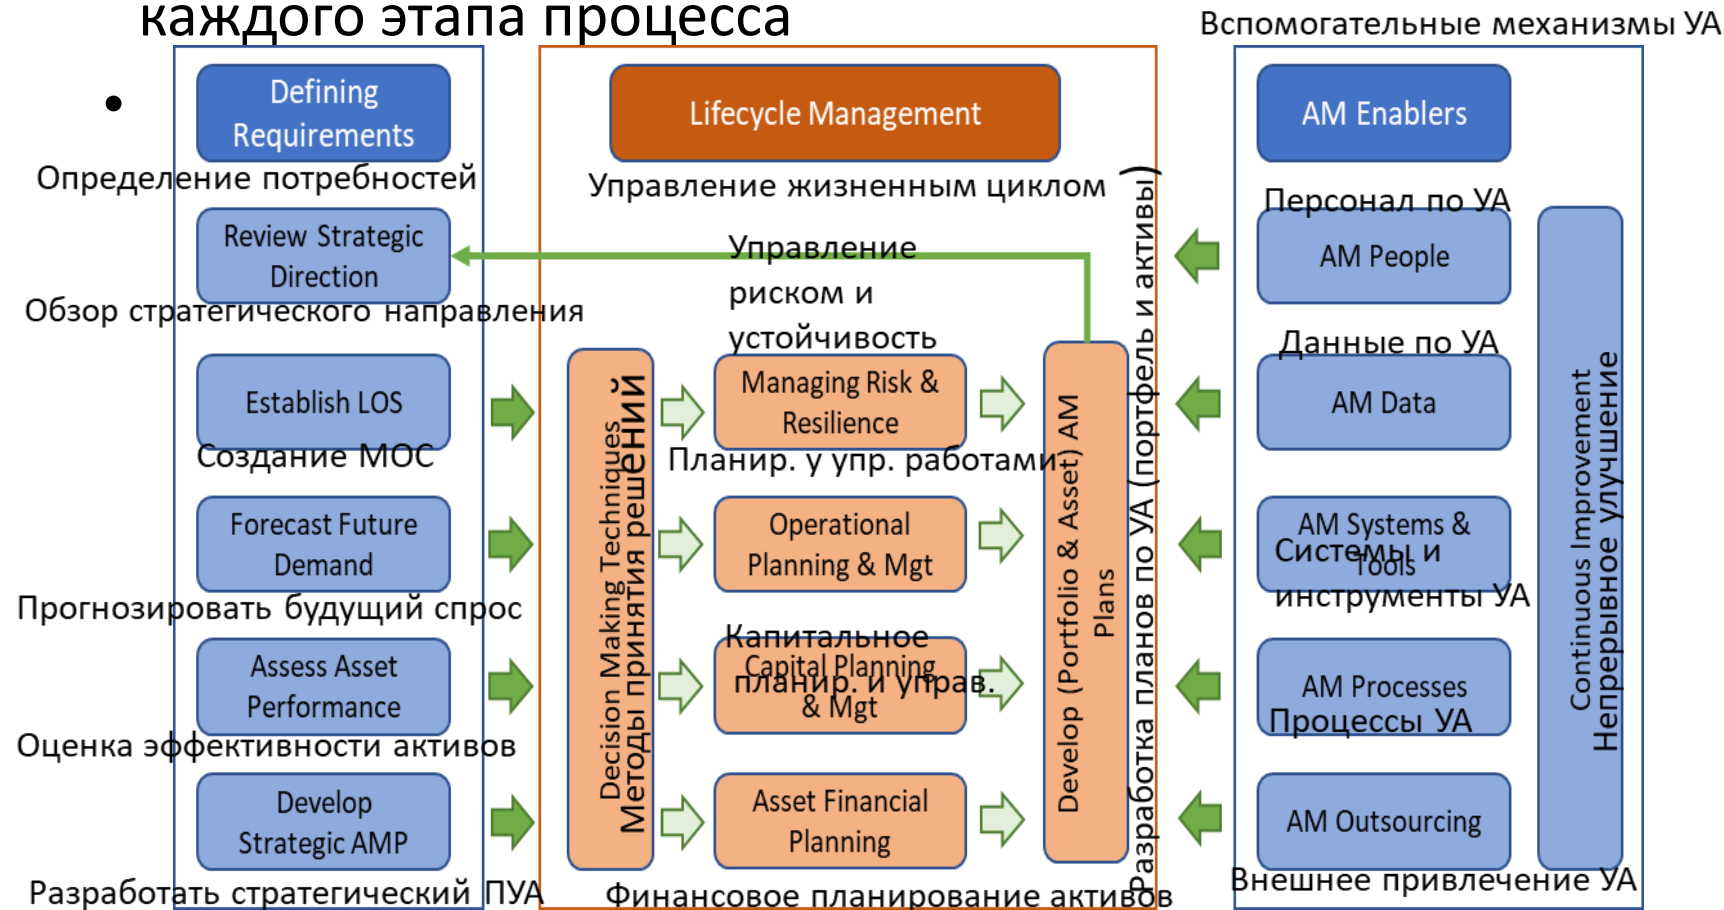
каждого этапа процесса

Вспомогательные механизмы УА

•

Defining Requirements

Определение потребностей

Review Strategic Direction

Обзор стратегического направления

Establish LOS

Создание МОС

Forecast Future Demand

Прогнозировать будущий спрос

Assess Asset Performance

Оценка эффективности активов

Develop Strategic AMP

Разработать стратегический ПУА

Lifecycle Management

Управление жизненным циклом

Управление риском и устойчивость

Decision Making Techniques
Методы принятия решений

Managing Risk & Resilience

Планир. у упр. работами

Operational Planning & Mgt

Капитальное планир. и управ.

Capital Planning & Mgt

Asset Financial Planning

Финансовое планирование активов

Develop (Portfolio & Asset) AM Plans

Разработка планов по УА (портфель и активы)

AM Enablers

Персонал по УА

AM People

Данные по УА

AM Data

AM Systems & Tools

Системы и инструменты УА

AM Processes

Процессы УА

AM Outsourcing

Внешнее привлечение УА

Continuous Improvement
Непрерывное улучшение